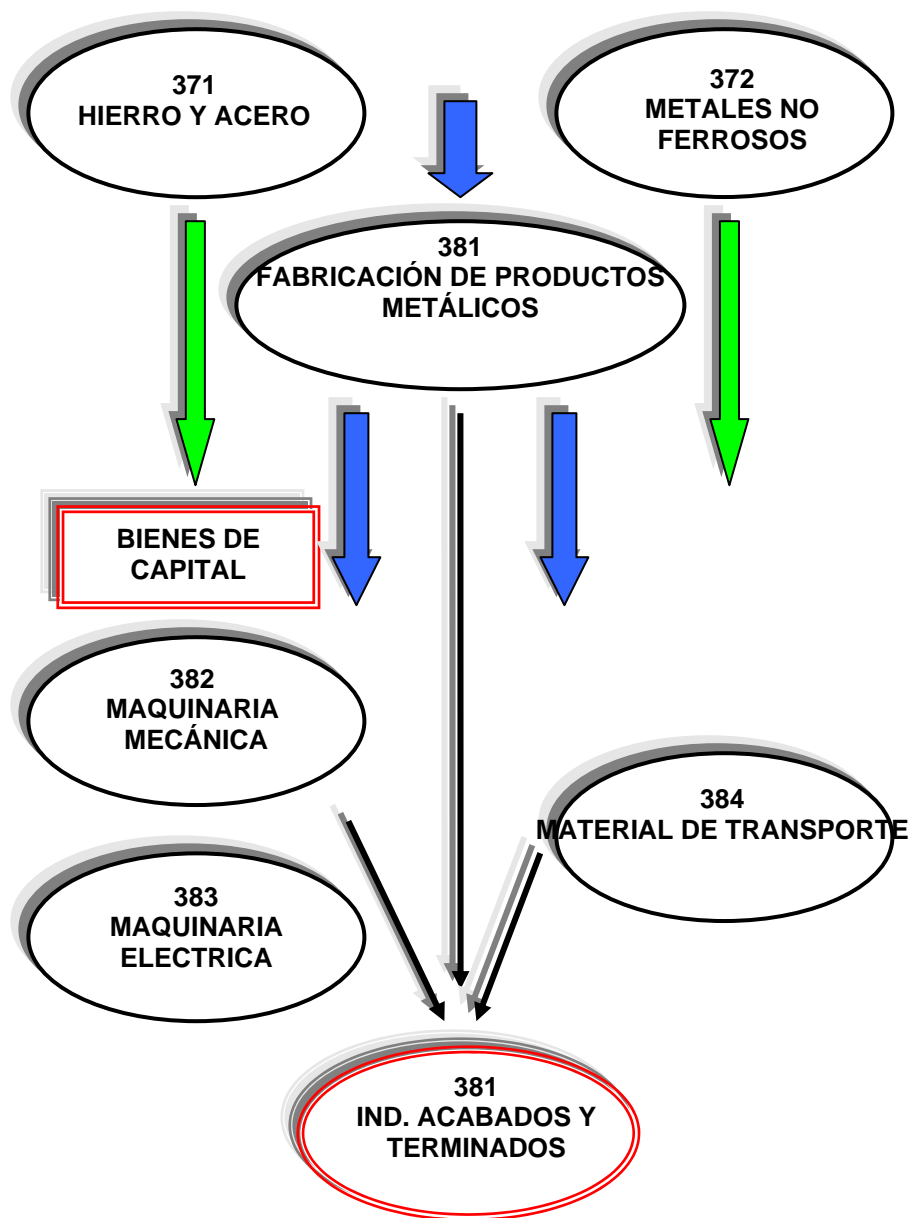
371
HIERRO Y ACERO

372
METALES NO FERROSOS

381
FABRICACIÓN DE PRODUCTOS METÁLICOS

BIENES DE CAPITAL

382
MAQUINARIA MECÁNICA

384
MATERIAL DE TRANSPORTE

383
MAQUINARIA ELECTRICA

381
IND. ACABADOS Y TERMINADOS